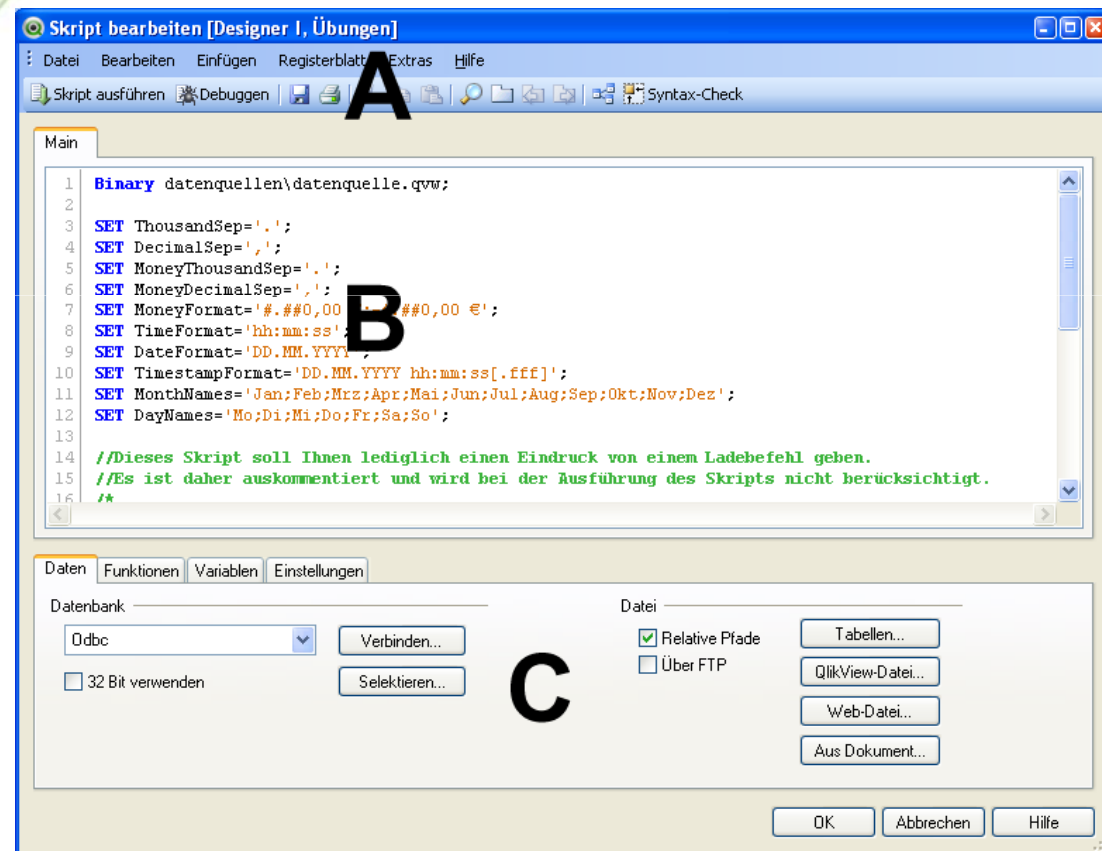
Skript bearbeiten [Designer I, Übungen]

Datei Bearbeiten Einfügen Registerblatt Extras Hilfe

Skript ausführen Debuggen Syntax-Check

A

Main

1 Binary datenquellen\datenquelle.qvw;
2
3 SET ThousandSep='.';
4 SET DecimalSep=',';
5 SET MoneyThousandSep='.';
6 SET MoneyDecimalSep=',';
7 SET MoneyFormat='#.##0,00 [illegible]##0,00 €';
8 SET TimeFormat='hh:mm:ss';
9 SET DateFormat='DD.MM.YYYY';
10 SET TimestampFormat='DD.MM.YYYY hh:mm:ss[.fff]';
11 SET MonthNames='Jan;Feb;Mrz;Apr;Mai;Jun;Jul;Aug;Sep;Okt;Nov;Dez';
12 SET DayNames='Mo;Di;Mi;Do;Fr;Sa;So';
13
14 //Dieses Skript soll Ihnen lediglich einen Eindruck von einem Ladebefehl geben.
15 //Es ist daher auskommentiert und wird bei der Ausführung des Skripts nicht berücksichtigt.
16 /*

B

Daten Funktionen Variablen Einstellungen

Datenbank

Odbc

Verbinden...

32 Bit verwenden

Selektieren...

C

Datei

Relative Pfade

Über FTP

Tabellen...

QlikView-Datei...

Web-Datei...

Aus Dokument...

OK Abbrechen Hilfe